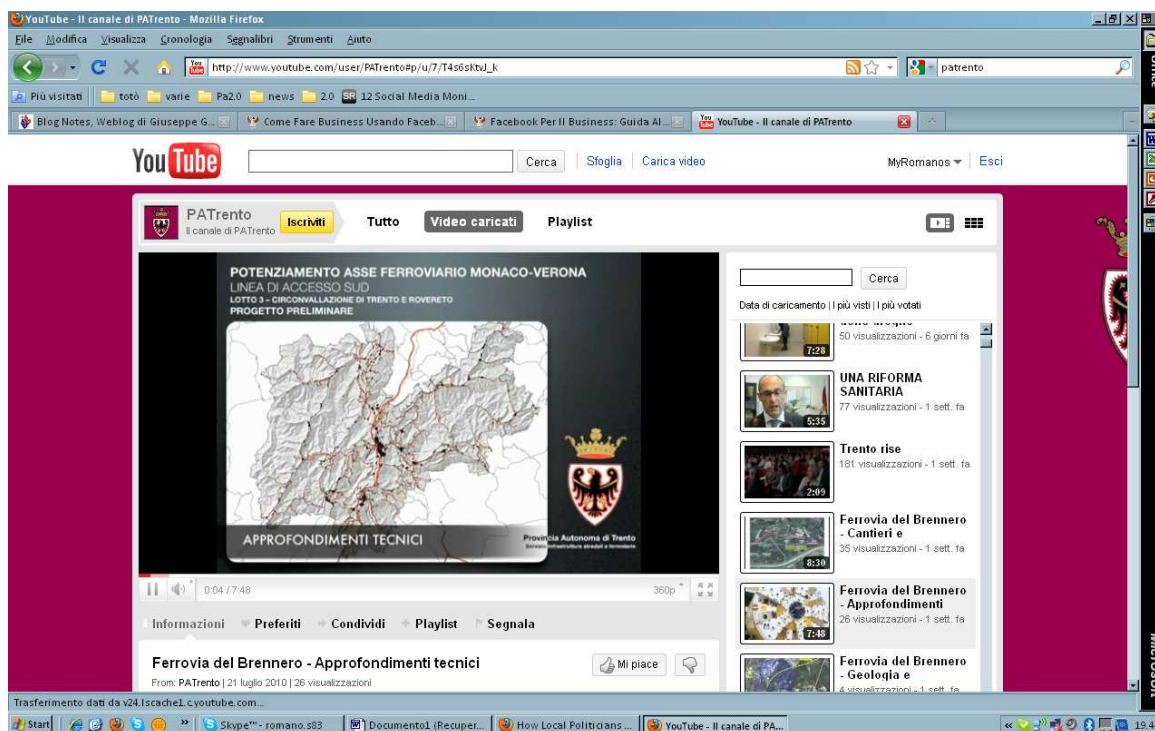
YouTube - Il canale di PATrento - Mozilla Firefox

File Modifica Visualizza Cronologia Segnalibri Strumenti Aiuto

http://www.youtube.com/user/PATrento#p/u/7/T4s6sKtvJ_k

patrento

Più visitati | totò | varie | Pa2.0 | news | 2.0 | 12 Social Media Moni...

Blog Notes, Weblog di Giuseppe G... | Come Fare Business Usando Faceb... | Facebook Per Il Business: Guida Al... | YouTube - Il canale di PATrento

YouTube

Cerca | Sfoglia | Carica video

MyRomanos | Esci

PATrento
Il canale di PATrento

Iscriviti

Tutto | Video caricati | Playlist

POTENZIAMENTO ASSE FERROVIARIO MONACO-VERONA
LINEA DI ACCESSO SUD
LOTTO 3 - CIRCONVALLAZIONE DI TRENTO E ROVERETO
PROGETTO PRELIMINARE

APPROFONDIMENTI TECNICI

Provincia Autonoma di Trento

0:04 / 7:48

360p

Informazioni | Preferiti | Condividi | Playlist | Segnala

Ferrovia del Brennero - Approfondimenti tecnici

From: PATrento | 21 luglio 2010 | 26 visualizzazioni

Mi piace

Cerca

Data di caricamento | I più visti | I più votati

7:28
50 visualizzazioni - 6 giorni fa

UNA RIFORMA SANITARIA
5:35
77 visualizzazioni - 1 sett. fa

Trento rise
2:09
181 visualizzazioni - 1 sett. fa

Ferrovia del Brennero - Cantieri e
8:30
35 visualizzazioni - 1 sett. fa

Ferrovia del Brennero - Approfondimenti
7:48
26 visualizzazioni - 1 sett. fa

Ferrovia del Brennero - Geologia e
4 visualizzazioni - 1 sett. fa

Trasferimento dati da v24.lscache1.c.youtube.com...

Start | Skype™ - romano.s83 | Documento1 (Recuper... | How Local Politicians ... | YouTube - Il canale di PA...

19.4